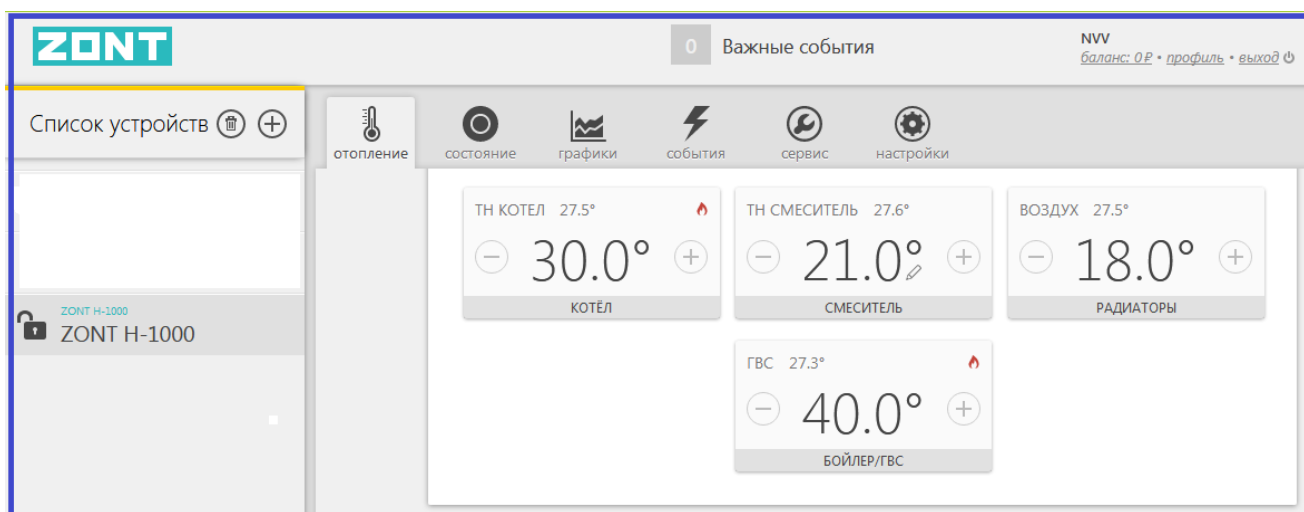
ZONT

0 Важные события

NVV
баланс: 0 ₽ • профиль • выход

Список устройств

ZONT H-1000
ZONT H-1000

отопление
состояние
графики
события
сервис
настройки

ТН КОТЕЛ 27.5°
30.0°
КОТЁЛ

ТН СМЕСИТЕЛЬ 27.6°
21.0°
СМЕСИТЕЛЬ

ВОЗДУХ 27.5°
18.0°
РАДИАТОРЫ

ГВС 27.3°
40.0°
БОЙЛЕР/ГВС